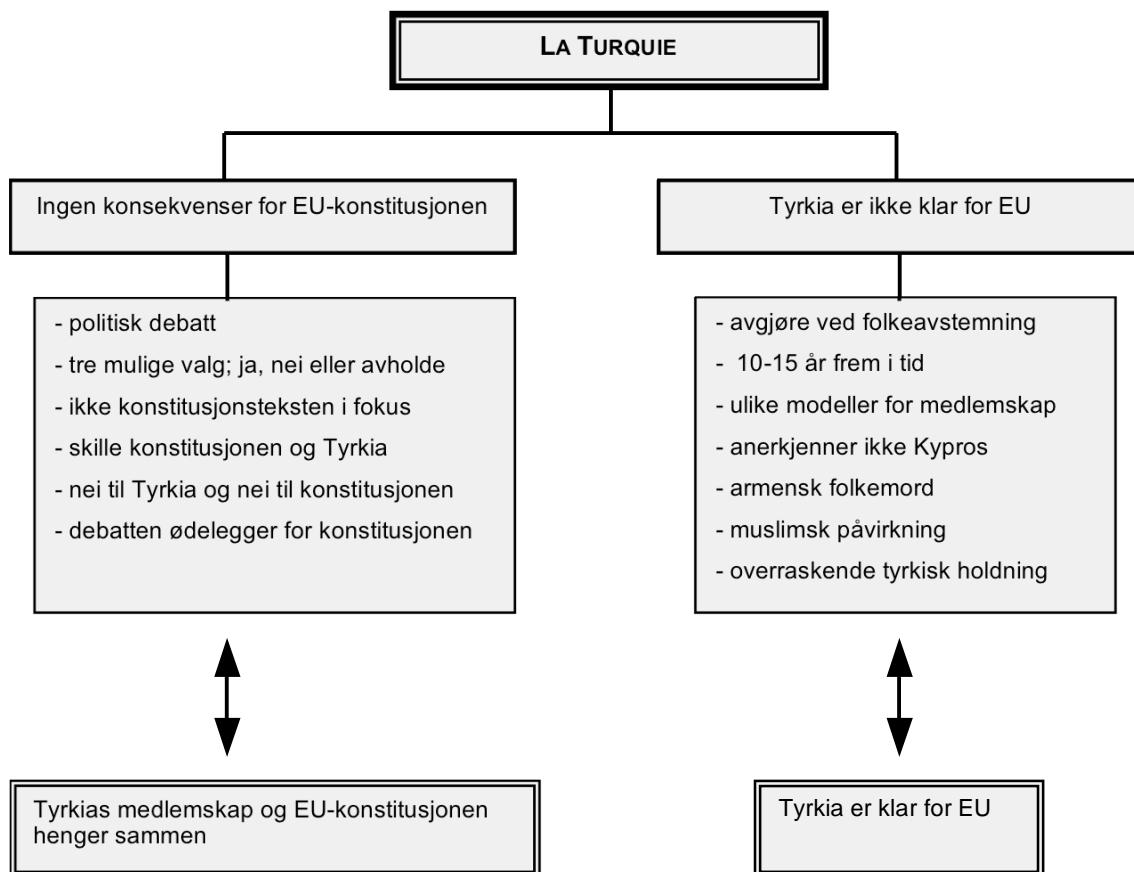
LA TURQUIE

Ingen konsekvenser for EU-konstitusjonen

- politisk debatt
- tre mulige valg; ja, nei eller avholde
- ikke konstitusjonsteksten i fokus
- skille konstitusjonen og Tyrkia
- nei til Tyrkia og nei til konstitusjonen
- debatten ødelegger for konstitusjonen

Tyrkias medlemskap og EU-konstitusjonen henger sammen

Tyrkia er ikke klar for EU

- avgjøre ved folkeavstemning
- 10-15 år frem i tid
- ulike modeller for medlemskap
- anerkjenner ikke Kypros
- armensk folkemord
- muslimsk påvirkning
- overraskende tyrkisk holdning

Tyrkia er klar for EU